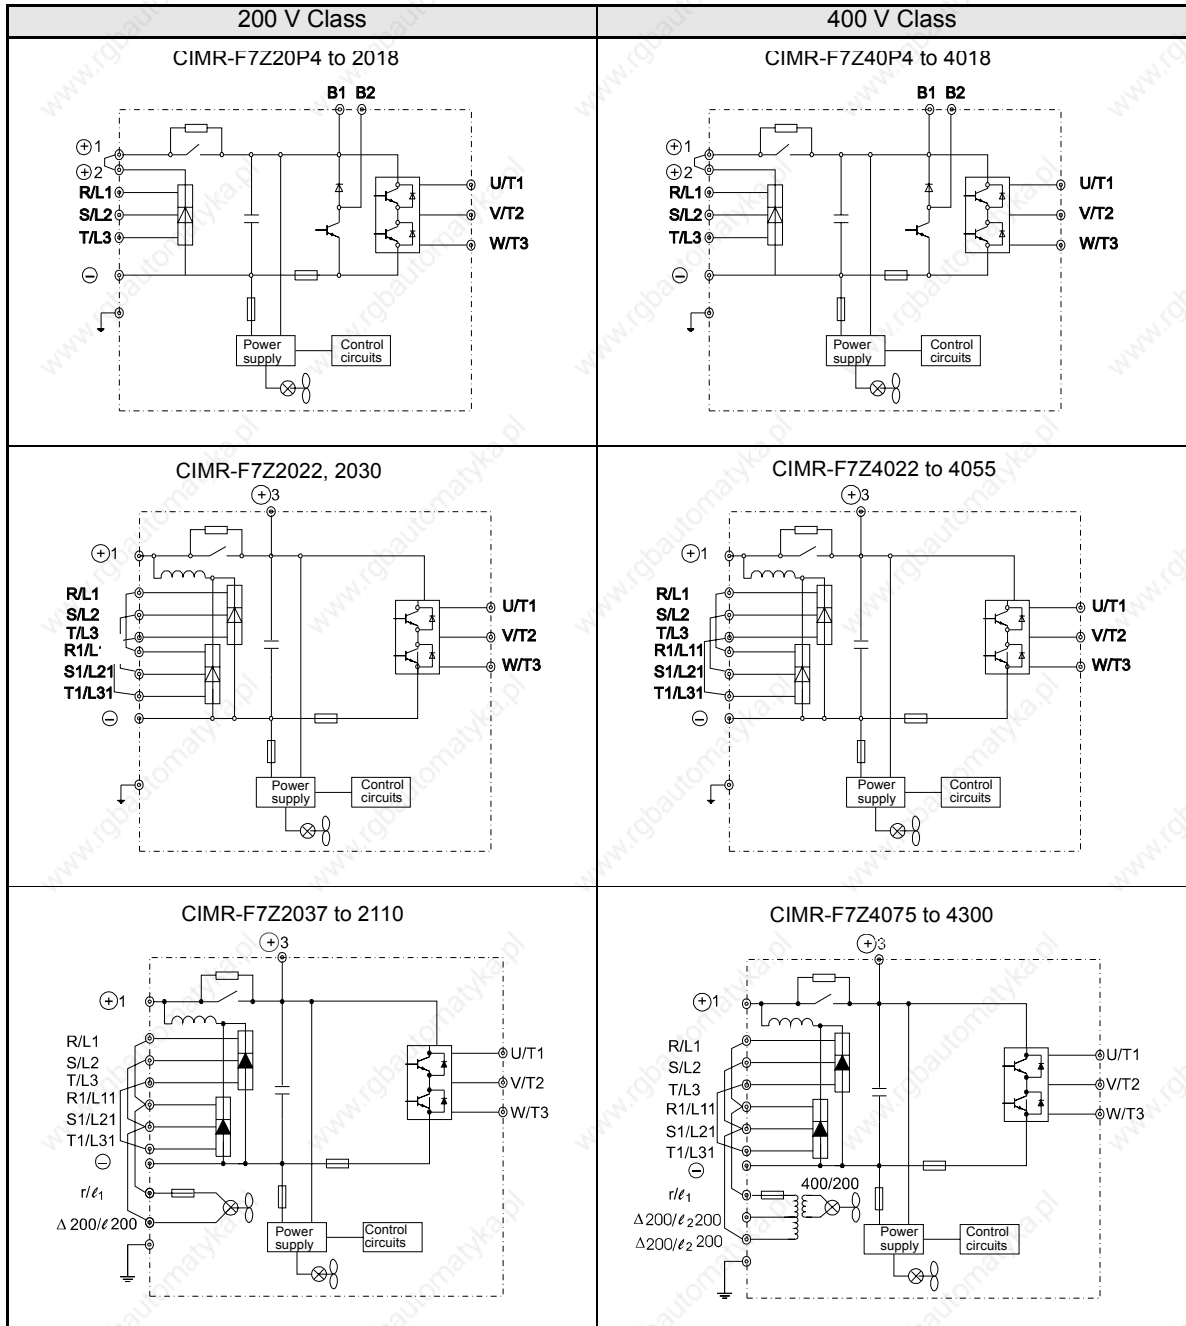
| 200 V Class | 400 V Class |
|---|---|
| CIMR-F7Z20P4 to 2018<br>B1 B2<br>⊕1<br>⊕2<br>R/L1<br>S/L2<br>T/L3<br>⊖<br>U/T1<br>V/T2<br>W/T3<br>Power supply<br>Control circuits | CIMR-F7Z40P4 to 4018<br>B1 B2<br>⊕1<br>⊕2<br>R/L1<br>S/L2<br>T/L3<br>⊖<br>U/T1<br>V/T2<br>W/T3<br>Power supply<br>Control circuits |
| CIMR-F7Z2022, 2030<br>⊕3<br>⊕1<br>R/L1<br>S/L2<br>T/L3<br>R1/L'<br>S1/L21<br>T1/L31<br>⊖<br>U/T1<br>V/T2<br>W/T3<br>Power supply<br>Control circuits | CIMR-F7Z4022 to 4055<br>⊕3<br>⊕1<br>R/L1<br>S/L2<br>T/L3<br>R1/L11<br>S1/L21<br>T1/L31<br>⊖<br>U/T1<br>V/T2<br>W/T3<br>Power supply<br>Control circuits |
| CIMR-F7Z2037 to 2110<br>⊕3<br>⊕1<br>R/L1<br>S/L2<br>T/L3<br>R1/L11<br>S1/L21<br>T1/L31<br>⊖<br>$r/\ell_1$<br>$\Delta 200/\ell 200$<br>U/T1<br>V/T2<br>W/T3<br>Power supply<br>Control circuits | CIMR-F7Z4075 to 4300<br>⊕3<br>⊕1<br>R/L1<br>S/L2<br>T/L3<br>R1/L11<br>S1/L21<br>T1/L31<br>⊖<br>$r/\ell_1$<br>$\Delta 200/\ell_2 200$<br>$\Delta 200/\ell_2 200$<br>400/200<br>U/T1<br>V/T2<br>W/T3<br>Power supply<br>Control circuits |